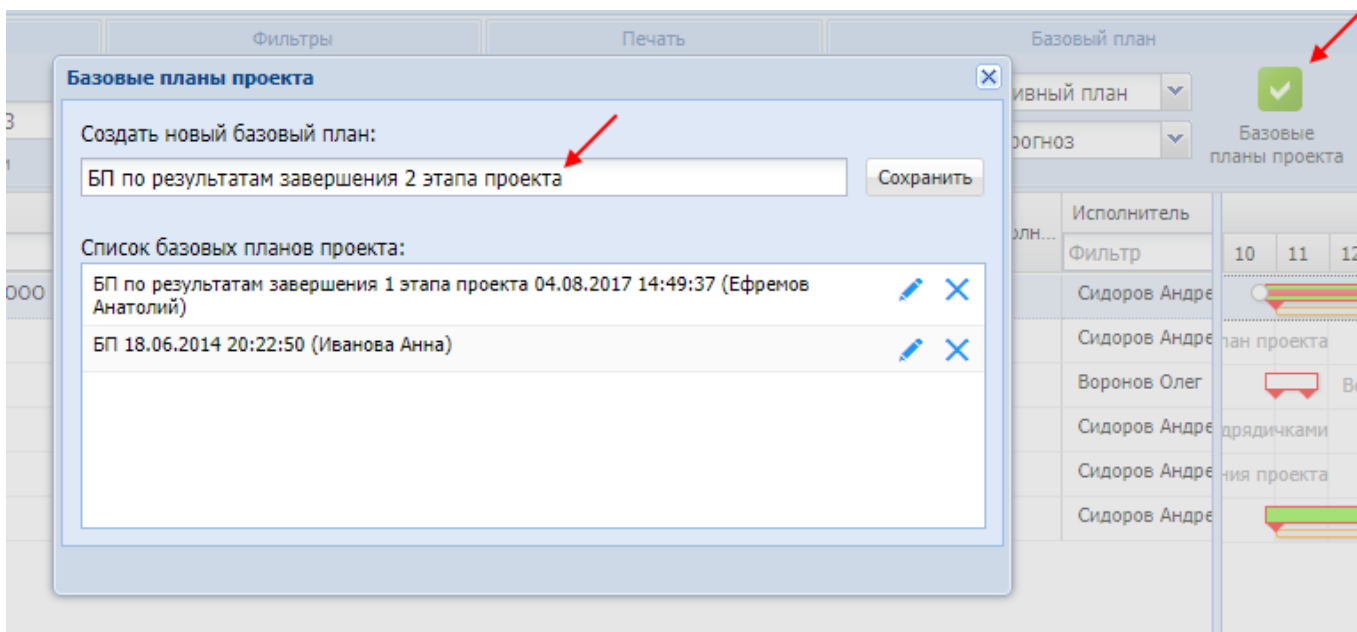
Фильтры
Печать
Базовый план

Базовые планы проекта

Создать новый базовый план:
БП по результатам завершения 2 этапа проекта
Сохранить

Список базовых планов проекта:
БП по результатам завершения 1 этапа проекта 04.08.2017 14:49:37 (Ефремов Анатолий)
БП 18.06.2014 20:22:50 (Иванова Анна)

ивный план
огноз
Базовые планы проекта
олн...
Исполнитель
Фильтр
10 11 12
000
Сидоров Андре
Сидоров Андре
лан проекта
Воронов Олег
Сидоров Андре
дрядчиками
Сидоров Андре
ния проекта
Сидоров Андре